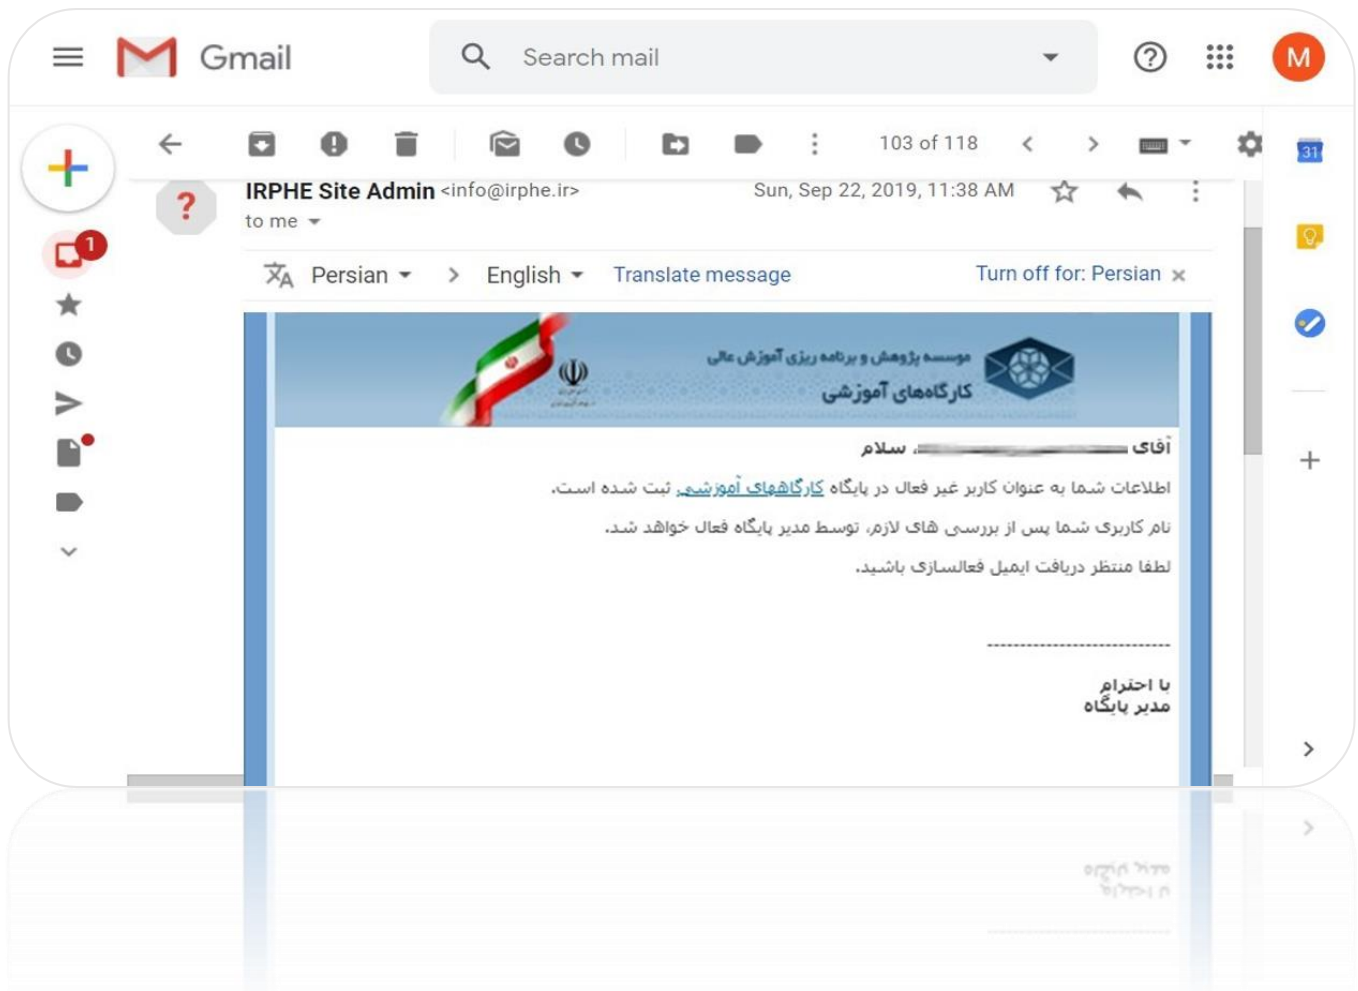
Gmail

Search mail

M

1

103 of 118

31

IRPHE Site Admin <info@irphe.ir>
to me

Sun, Sep 22, 2019, 11:38 AM

Persian > English Translate message Turn off for: Persian ×

موسسه پژوهش و برنامه ریزی آموزش عالی
کارگاه‌های آموزشی

آقای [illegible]، سلام

اطلاعات شما به عنوان کاربر غیر فعال در پایگاه کارگاههای آموزشی ثبت شده است.

نام کاربری شما پس از بررسی های لازم، توسط مدیر پایگاه فعال خواهد شد.

لطفا منتظر دریافت ایمیل فعالسازی باشید.

------------------------------

با احترام
مدیر پایگاه